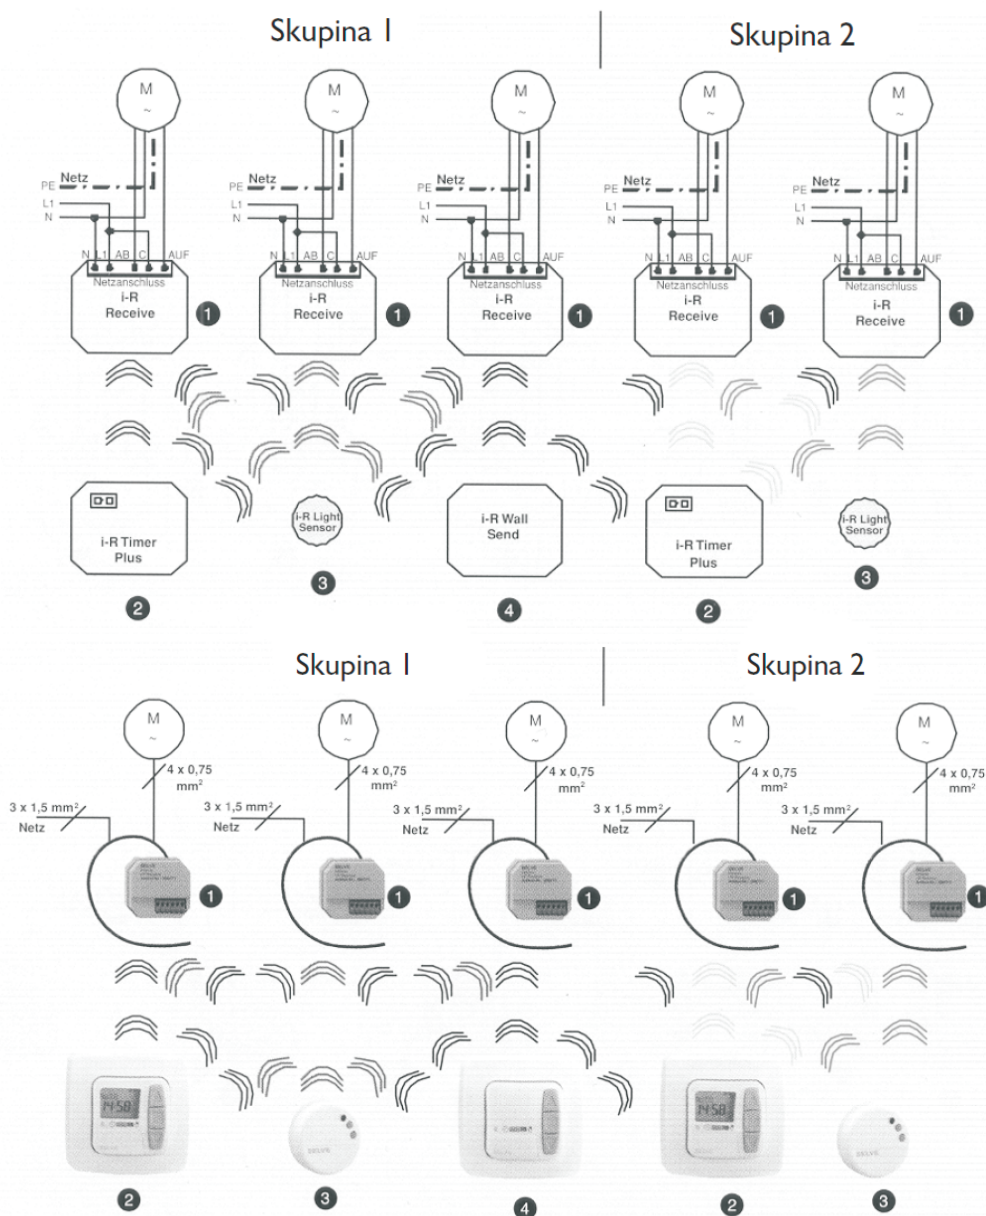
Skupina 1

Skupina 2

M ~

PE Netz
L1
N

N L1 AB C AUF
Netzanschluss
i-R
Receive
1

M ~

PE Netz
L1
N

N L1 AB C AUF
Netzanschluss
i-R
Receive
1

M ~

PE Netz
L1
N

N L1 AB C AUF
Netzanschluss
i-R
Receive
1

M ~

PE Netz
L1
N

N L1 AB C AUF
Netzanschluss
i-R
Receive
1

M ~

PE Netz
L1
N

N L1 AB C AUF
Netzanschluss
i-R
Receive
1

i-R Timer Plus
2

i-R Light Sensor
3

i-R Wall Send
4

i-R Timer Plus
2

i-R Light Sensor
3

Skupina 1

Skupina 2

M ~
4 x 0,75 mm²
3 x 1,5 mm²
Netz
1

M ~
4 x 0,75 mm²
3 x 1,5 mm²
Netz
1

M ~
4 x 0,75 mm²
3 x 1,5 mm²
Netz
1

M ~
4 x 0,75 mm²
3 x 1,5 mm²
Netz
1

M ~
4 x 0,75 mm²
3 x 1,5 mm²
Netz
1

14:58
2

3

4

14:58
2

3